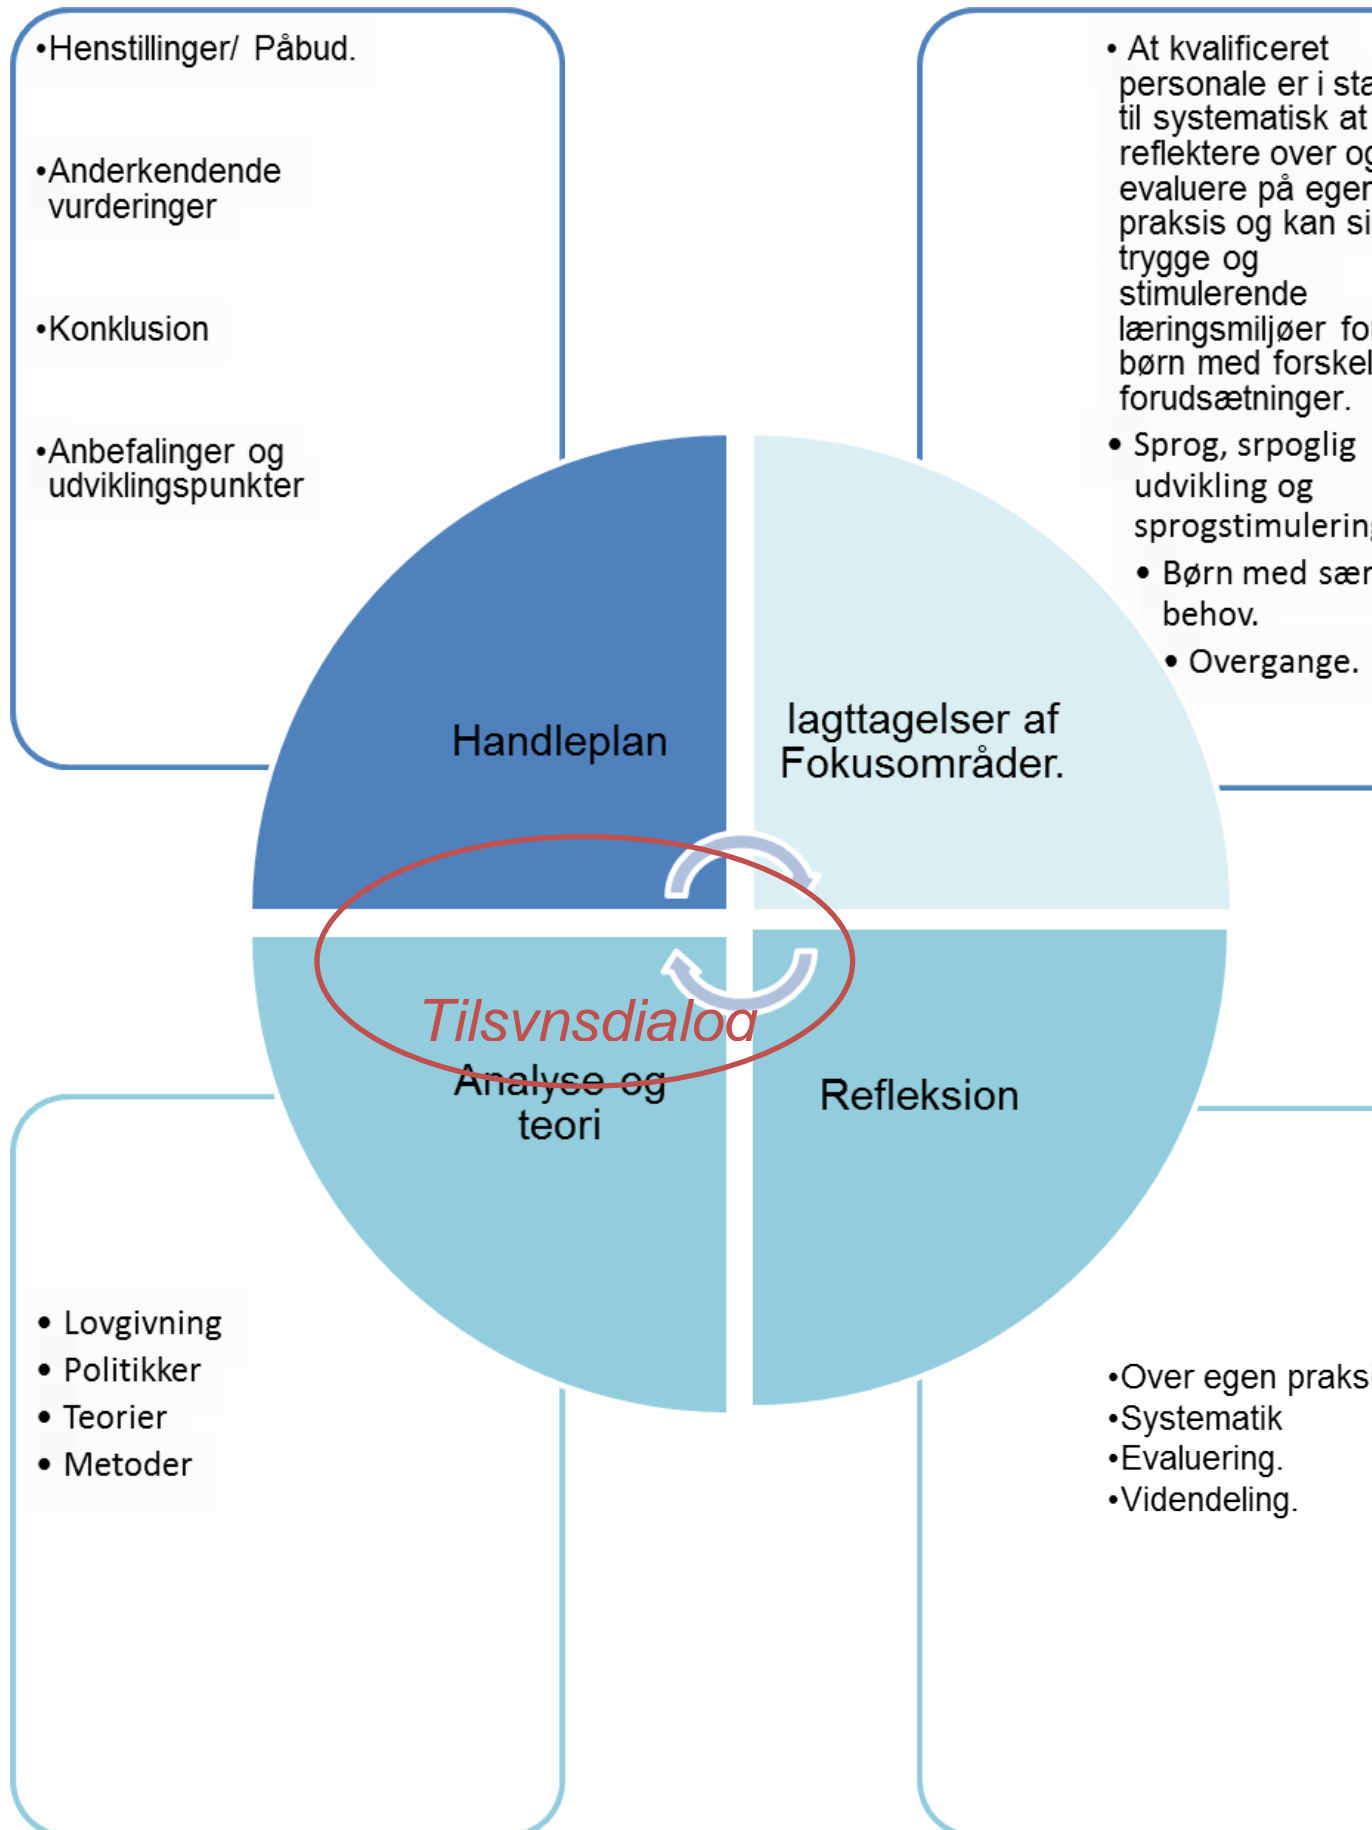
•Henstillinger/ Påbud.

•Anderkendende vurderinger

•Konklusion

•Anbefalinger og udviklingspunkter

• At kvalificeret personale er i sta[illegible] til systematisk at reflektere over og evaluere på egen praksis og kan si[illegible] trygge og stimulerende læringsmiljøer fo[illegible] børn med forskel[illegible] forudsætninger.

• Sprog, srpoglig udvikling og sprogstimulerin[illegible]

• Børn med sær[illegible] behov.

• Overgange.

Handleplan

Iagttagelser af Fokusområder.

Tilsvnsdialog

Analyse og teori

Refleksion

• Lovgivning
• Politikker
• Teorier
• Metoder

•Over egen praks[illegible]
•Systematik
•Evaluering.
•Videndeling.